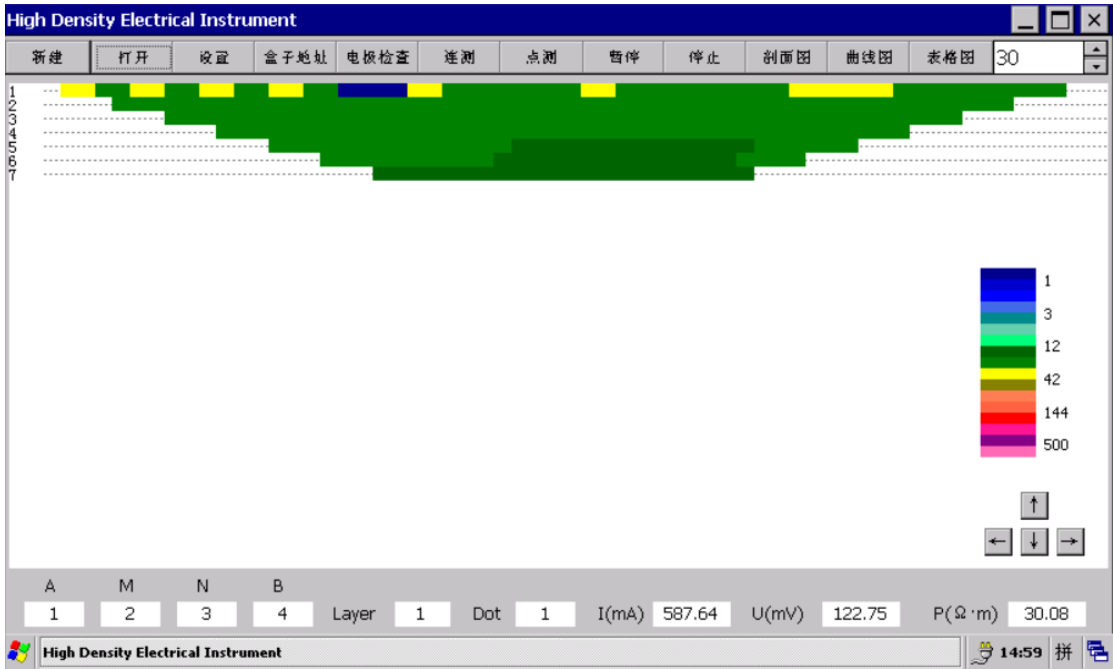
High Density Electrical Instrument

新建 打开 设置 盒子地址 电极检查 连测 点测 暂停 停止 剖面图 曲线图 表格图 30

1
2
3
4
5
6
7

1
3
12
42
144
500

↑
← ↓ →

A M N B
1 2 3 4 Layer 1 Dot 1 I(mA) 587.64 U(mV) 122.75 P(Ω·m) 30.08

High Density Electrical Instrument 14:59 拼